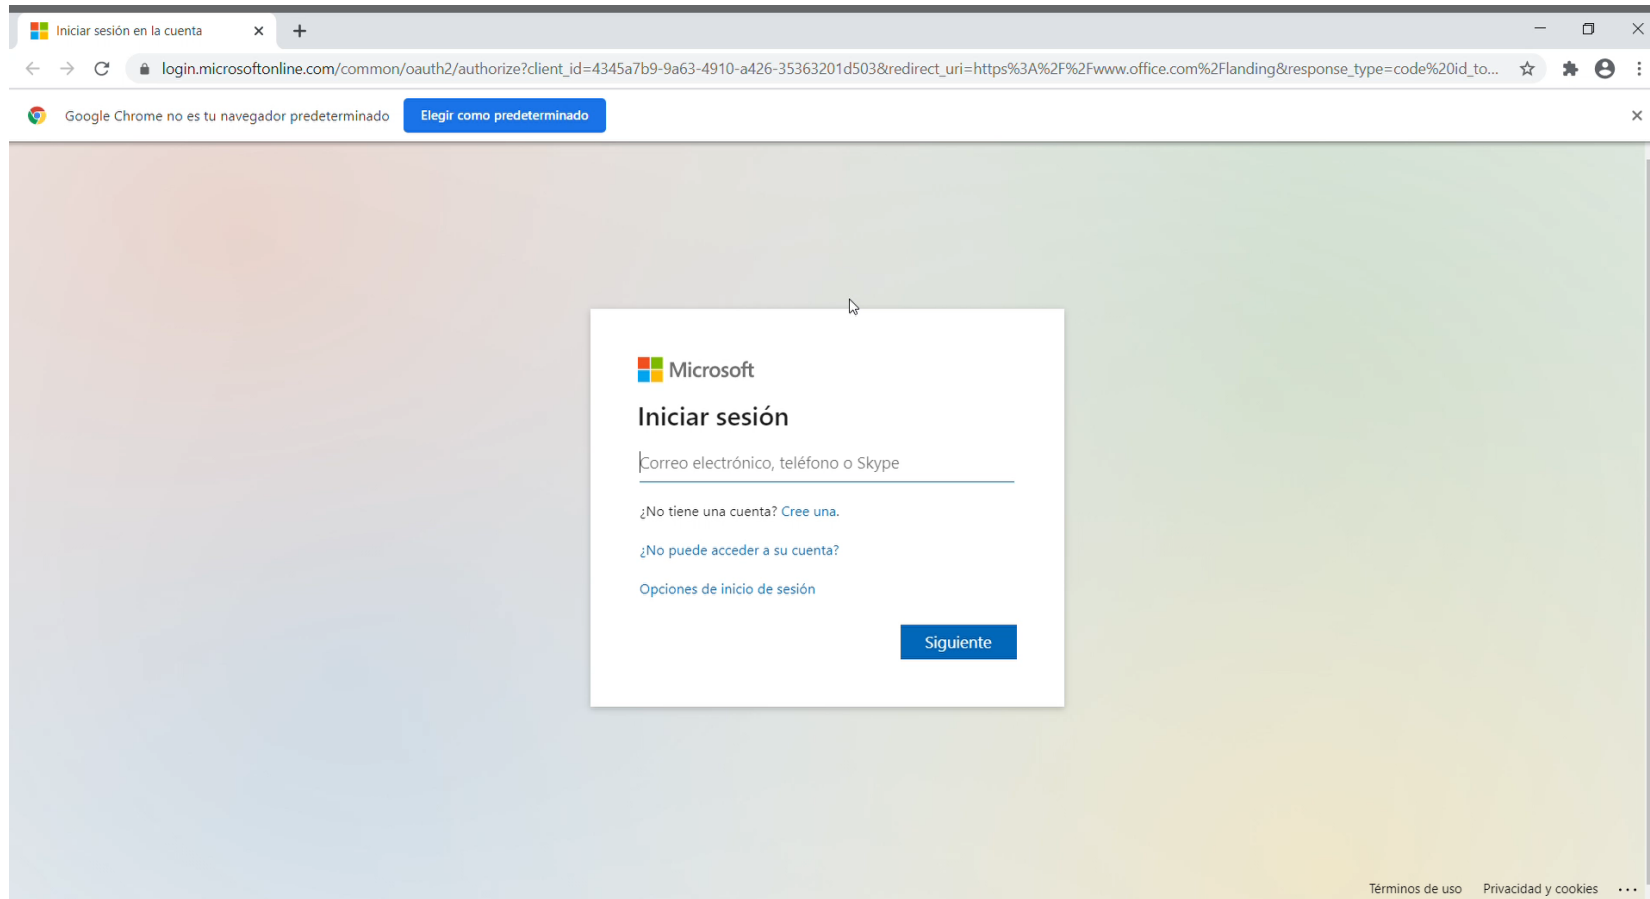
Iniciar sesión en la cuenta

login.microsoftonline.com/common/oauth2/authorize?client_id=4345a7b9-9a63-4910-a426-35363201d503&redirect_uri=https%3A%2F%2Fwww.office.com%2Flanding&response_type=code%20id_to...

Google Chrome no es tu navegador predeterminado

Elegir como predeterminado

Microsoft

Iniciar sesión

Correo electrónico, teléfono o Skype

¿No tiene una cuenta? Cree una.

¿No puede acceder a su cuenta?

Opciones de inicio de sesión

Siguiente

Términos de uso Privacidad y cookies ...